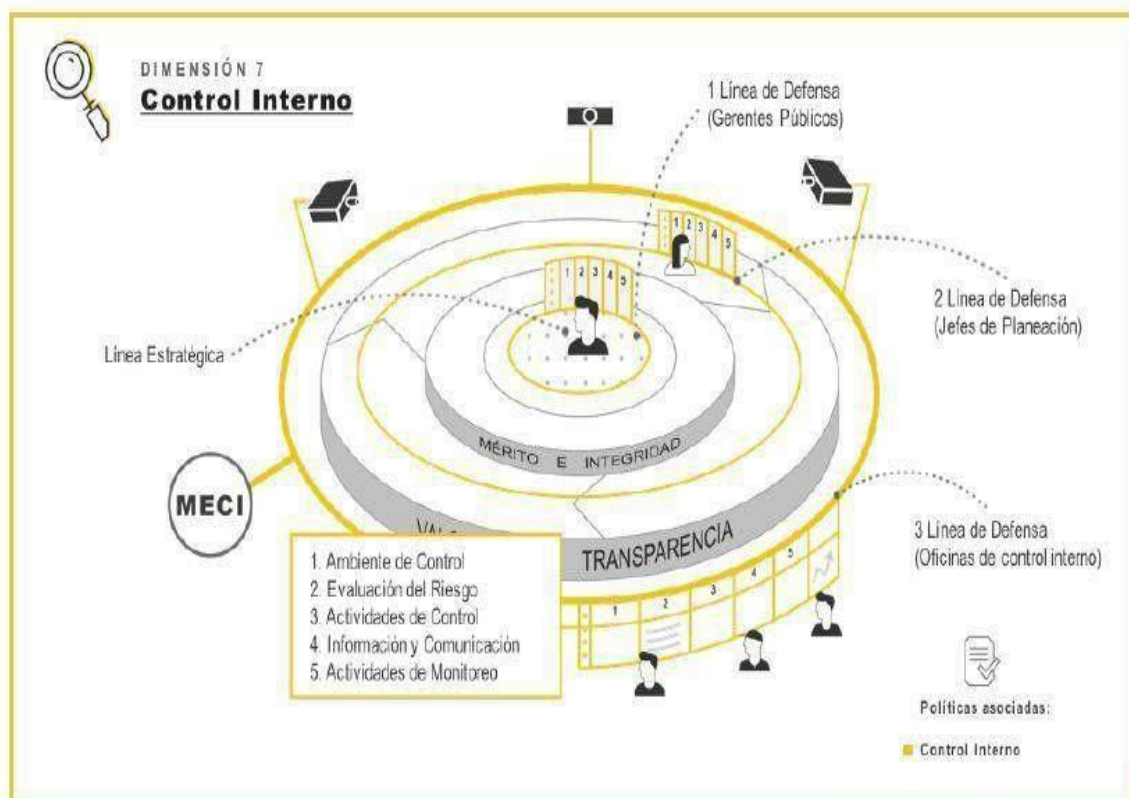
DIMENSIÓN 7
Control Interno

1 Línea de Defensa
(Gerentes Públicos)

1 2 3 4 5

1 2 3 4 5

2 Línea de Defensa
(Jefes de Planeación)

Línea Estratégica

MÉRITO E INTEGRIDAD

MECI

VAL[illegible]

TRANSPARENCIA

3 Línea de Defensa
(Oficinas de control interno)

1. Ambiente de Control
2. Evaluación del Riesgo
3. Actividades de Control
4. Información y Comunicación
5. Actividades de Monitoreo

1 2 3 4 5

Políticas asociadas:

Control Interno